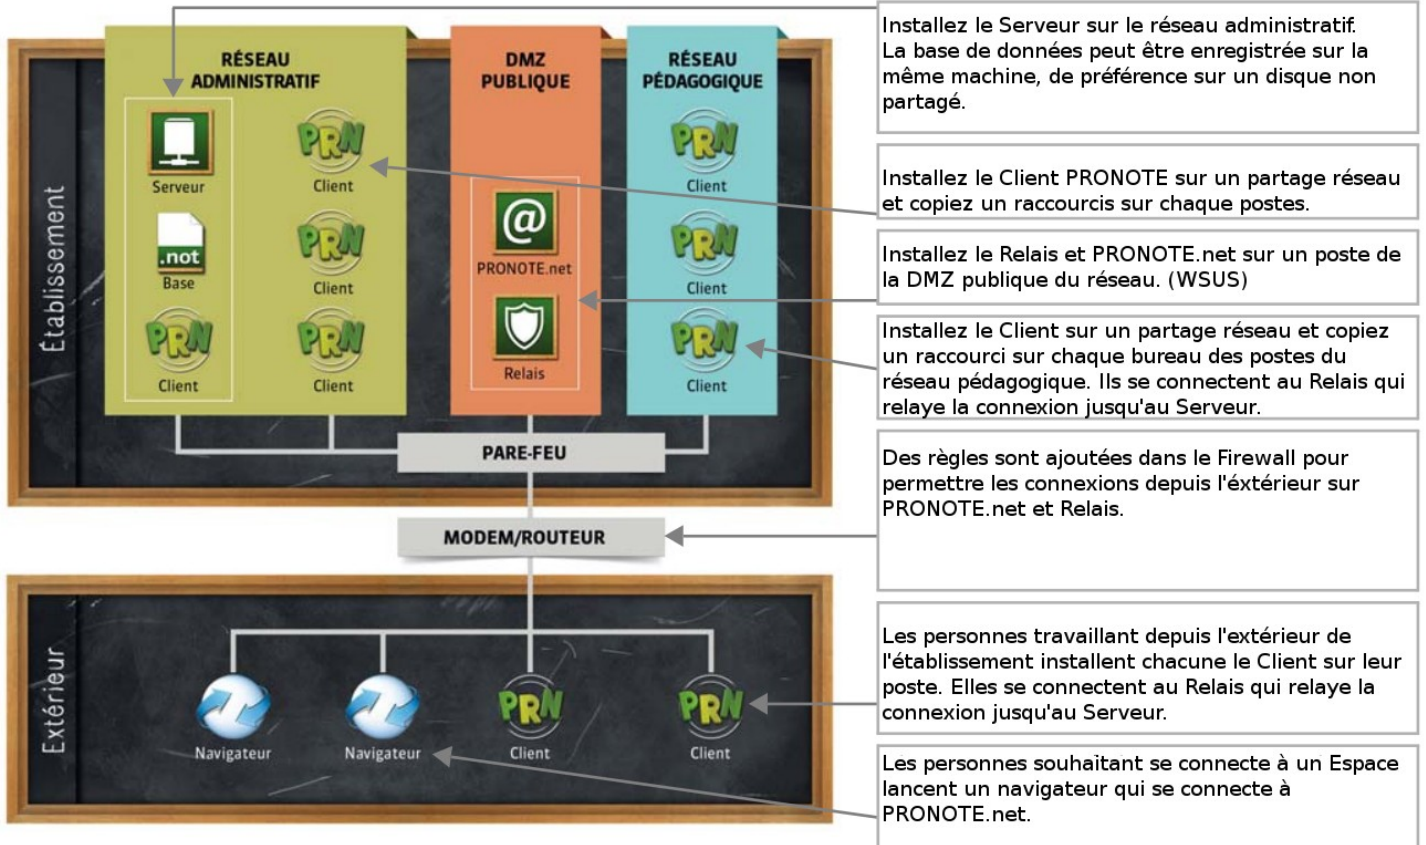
RÉSEAU ADMINISTRATIF

DMZ PUBLIQUE

RÉSEAU PÉDAGOGIQUE

Établissement

Serveur

PRN
Client

.not
Base

PRN
Client

PRN
Client

PRN
Client

@
PRONOTE.net

Relais

PRN
Client

PRN
Client

PRN
Client

PARE-FEU

MODEM/ROUTEUR

Extérieur

Navigateur

Navigateur

PRN
Client

PRN
Client

Installez le Serveur sur le réseau administratif. La base de données peut être enregistrée sur la même machine, de préférence sur un disque non partagé.

Installez le Client PRONOTE sur un partage réseau et copiez un raccourcis sur chaque postes.

Installez le Relais et PRONOTE.net sur un poste de la DMZ publique du réseau. (WSUS)

Installez le Client sur un partage réseau et copiez un raccourci sur chaque bureau des postes du réseau pédagogique. Ils se connectent au Relais qui relaye la connexion jusqu'au Serveur.

Des règles sont ajoutées dans le Firewall pour permettre les connexions depuis l'éxtérieur sur PRONOTE.net et Relais.

Les personnes travaillant depuis l'extérieur de l'établissement installent chacune le Client sur leur poste. Elles se connectent au Relais qui relaye la connexion jusqu'au Serveur.

Les personnes souhaitant se connecte à un Espace lancent un navigateur qui se connecte à PRONOTE.net.